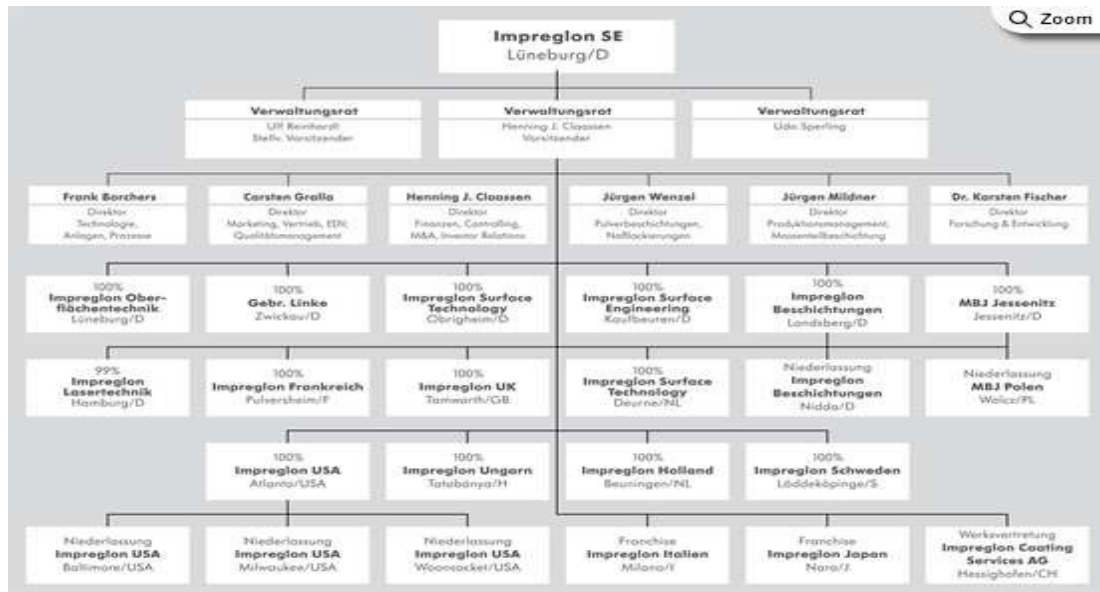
Zoom

Impreglon SE
Lüneburg/D

Verwaltungsrat
Ulf Reinhardt
Stellv. Vorsitzender

Verwaltungsrat
Henning J. Claassen
Vorsitzender

Verwaltungsrat
Udo Sperling

Frank Borchers
Direktor
Technologie, Anlagen, Prozesse

Carsten Gralla
Direktor
Marketing, Vertrieb, EDV, Qualitätsmanagement

Henning J. Claassen
Direktor
Finanzen, Controlling, M&A, Investor Relations

Jürgen Wenzel
Direktor
Pulverbeschichtungen, Nasslackierungen

Jürgen Mildner
Direktor
Produktionsmanagement, Massenteilbeschichtung

Dr. Karsten Fischer
Direktor
Forschung & Entwicklung

100%
Impreglon Oberflächentechnik
Lüneburg/D

100%
Gebr. Linke
Zwickau/D

100%
Impreglon Surface Technology
Obrigheim/D

100%
Impreglon Surface Engineering
Kaufbeuren/D

100%
Impreglon Beschichtungen
Landsberg/D

100%
MBJ Jessenitz
Jessenitz/D

99%
Impreglon Lasertechnik
Hamburg/D

100%
Impreglon Frankreich
Pulversheim/F

100%
Impreglon UK
Tamworth/GB

100%
Impreglon Surface Technology
Deurne/NL

Niederlassung
Impreglon Beschichtungen
Nidda/D

Niederlassung
MBJ Polen
Walcz/PL

100%
Impreglon USA
Atlanta/USA

100%
Impreglon Ungarn
Tatabánya/H

100%
Impreglon Holland
Beuningen/NL

100%
Impreglon Schweden
Löddeköpinge/S

Niederlassung
Impreglon USA
Baltimore/USA

Niederlassung
Impreglon USA
Milwaukee/USA

Niederlassung
Impreglon USA
Woonsocket/USA

Franchise
Impreglon Italien
Milano/I

Franchise
Impreglon Japan
Nara/J

Werksvertretung
Impreglon Coating Services AG
Hessigkofen/CH